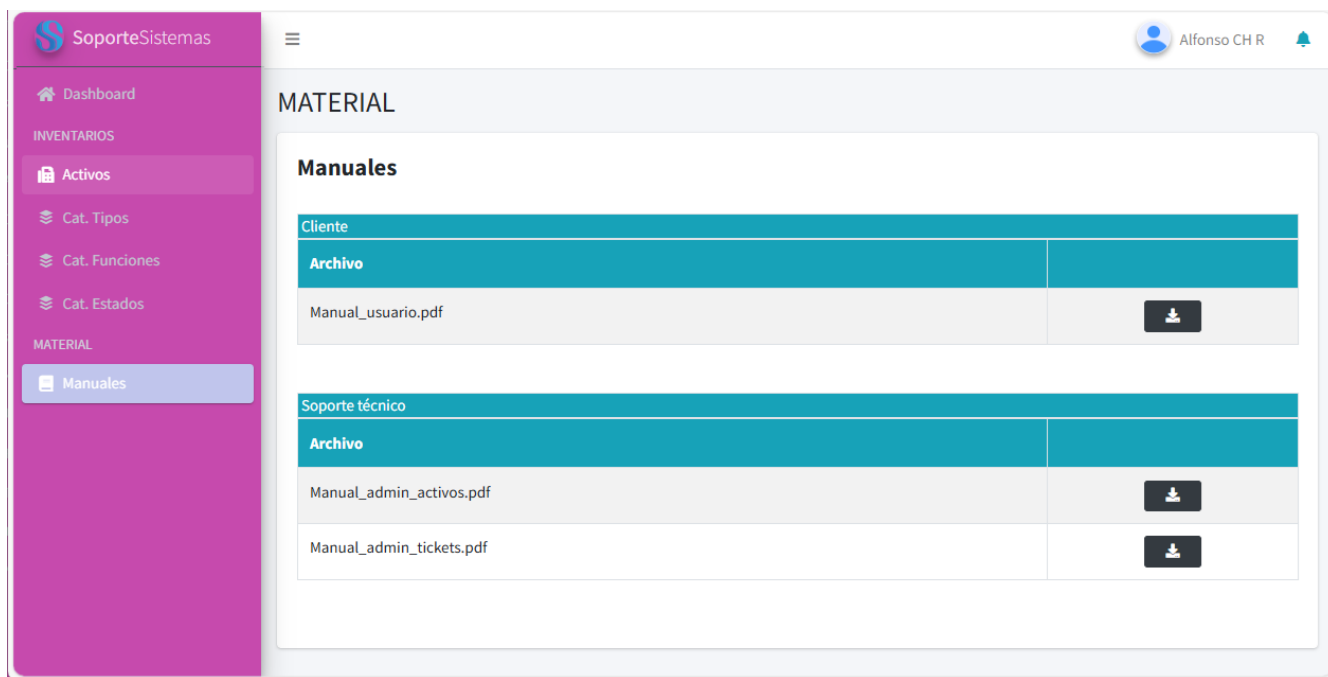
SoporteSistemas

Dashboard
INVENTARIOS
Activos
Cat. Tipos
Cat. Funciones
Cat. Estados
MATERIAL
Manuales

Alfonso CH R

MATERIAL

Manuales

Cliente

| Archivo | |
|---|---|
| Manual_usuario.pdf | |

Soporte técnico

| Archivo | |
|---|---|
| Manual_admin_activos.pdf | |
| Manual_admin_tickets.pdf | |